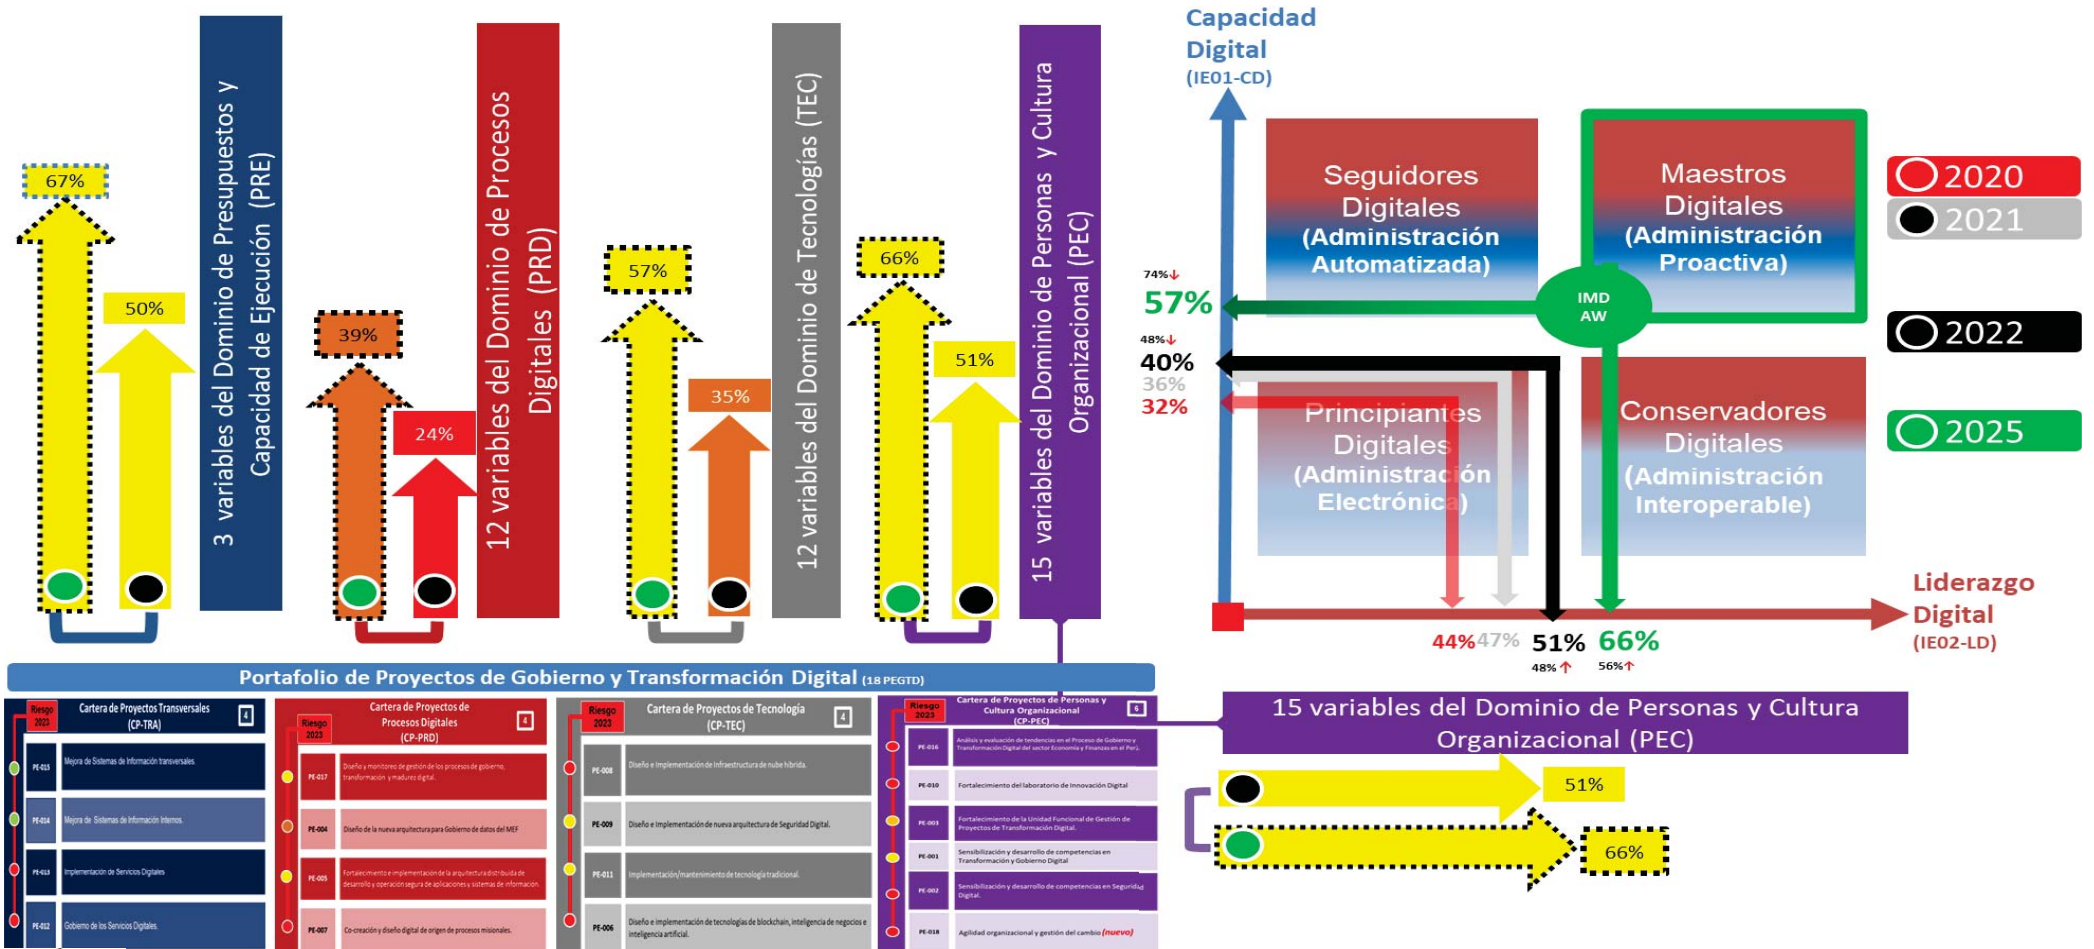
67%

50%

3 variables del Dominio de Presupuestos y Capacidad de Ejecución (PRE)

39%

24%

12 variables del Dominio de Procesos Digitales (PRD)

57%

35%

12 variables del Dominio de Tecnologías (TEC)

66%

51%

15 variables del Dominio de Personas y Cultura Organizacional (PEC)

Capacidad Digital (IE01-CD)

Seguidores Digitales (Administración Automatizada)

Maestros Digitales (Administración Proactiva)

IMD AW

74%↓
57%
48%↓
40%
36%
32%

Principiantes Digitales (Administración Electrónica)

Conservadores Digitales (Administración Interoperable)

44% 47% 51% 66%
48%↑ 56%↑

Liderazgo Digital (IE02-LD)

2020
2021
2022
2025

Portafolio de Proyectos de Gobierno y Transformación Digital (18 PEGTD)

Riesgo 2023
Cartera de Proyectos Transversales (CP-TRA) 4
PE-015 Mejora de Sistemas de Información transversales
PE-014 Mejora de Sistemas de Información Internos.
PE-013 Implementación de Servicios Digitales
PE-012 Gobierno de los Servicios Digitales

Riesgo 2023
Cartera de Proyectos de Procesos Digitales (CP-PRD) 4
PE-017 Diseño y monitoreo de gestión de los procesos de gobierno, transformación y madurez digital.
PE-004 Diseño de la nueva arquitectura para Gobierno de datos del MEF
PE-005 Fortalecimiento e implementación de la arquitectura distribuida de desarrollo y operación segura de aplicaciones y sistemas de información
PE-007 Co-creación y diseño digital de origen de procesos misionales.

Riesgo 2023
Cartera de Proyectos de Tecnología (CP-TEC) 4
PE-008 Diseño e Implementación de Infraestructura de nube híbrida.
PE-009 Diseño e Implementación de nueva arquitectura de Seguridad Digital.
PE-011 Implementación/mantenimiento de tecnología tradicional.
PE-006 Diseño e implementación de tecnologías de blockchain, inteligencia de negocios e inteligencia artificial.

Riesgo 2023
Cartera de Proyectos de Personas y Cultura Organizacional (CP-PEC) 6
PE-016 Análisis y evaluación de tendencias en el Proceso de Gobierno y Transformación Digital del sector Economía y Finanzas en el Perú.
PE-010 Fortalecimiento del laboratorio de Innovación Digital
PE-003 Fortalecimiento de la Unidad Funcional de Gestión de Proyectos de Transformación Digital.
PE-001 Sensibilización y desarrollo de competencias en Transformación y Gobierno Digital
PE-002 Sensibilización y desarrollo de competencias en Seguridad Digital.
PE-018 Agilidad organizacional y gestión del cambio (nuevo)

15 variables del Dominio de Personas y Cultura Organizacional (PEC)

51%
66%